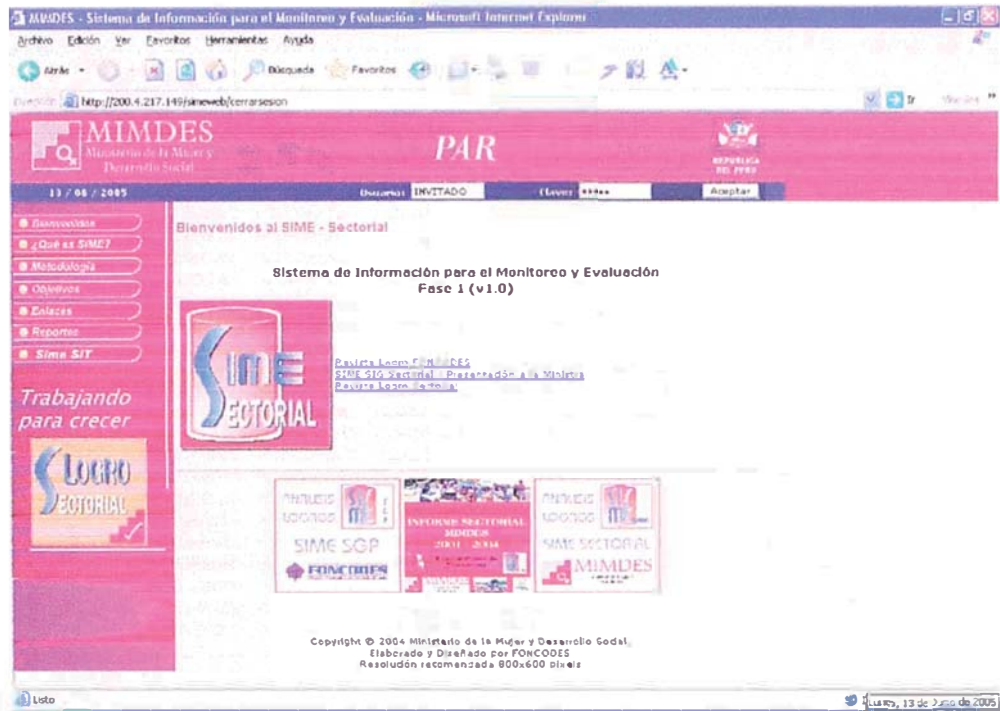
MIMDES - Sistema de Información para el Monitoreo y Evaluación - Microsoft Internet Explorer

Archivo Edición Ver Favoritos Herramientas Ayuda

Atrás Búsqueda Favoritos

Dirección http://200.4.217.149/simeweb/cerrarsesion Ir Vínculos

MIMDES Ministerio de la Mujer y Desarrollo Social

PAR

REPÚBLICA DEL PERÚ

13 / 06 / 2005 Usuario: INVITADO Clave: ***** Aceptar

Bienvenidos
¿Qué es SIME?
Metodología
Objetivos
Enlaces
Reportes
Sime SIT

Trabajando para crecer

LOGRO SECTORIAL

Bienvenidos al SIME - Sectorial

Sistema de Información para el Monitoreo y Evaluación
Fase 1 (v1.0)

SIME SECTORIAL

Revista Logro FONCODES
SIME SIG Sectorial | Presentación a la Ministra
Revista Logro Sectorial

ANÁLISIS LOGROS SIME SGP FONCODES

INFORME SECTORIAL MIMDES 2001 - 2004

ANÁLISIS LOGROS SIME SECTORIAL MIMDES

Copyright © 2004 Ministerio de la Mujer y Desarrollo Social
Elaborado y Diseñado por FONCODES
Resolución recomendada 800x600 pixels

Listo

Lunes, 13 de Junio de 2005